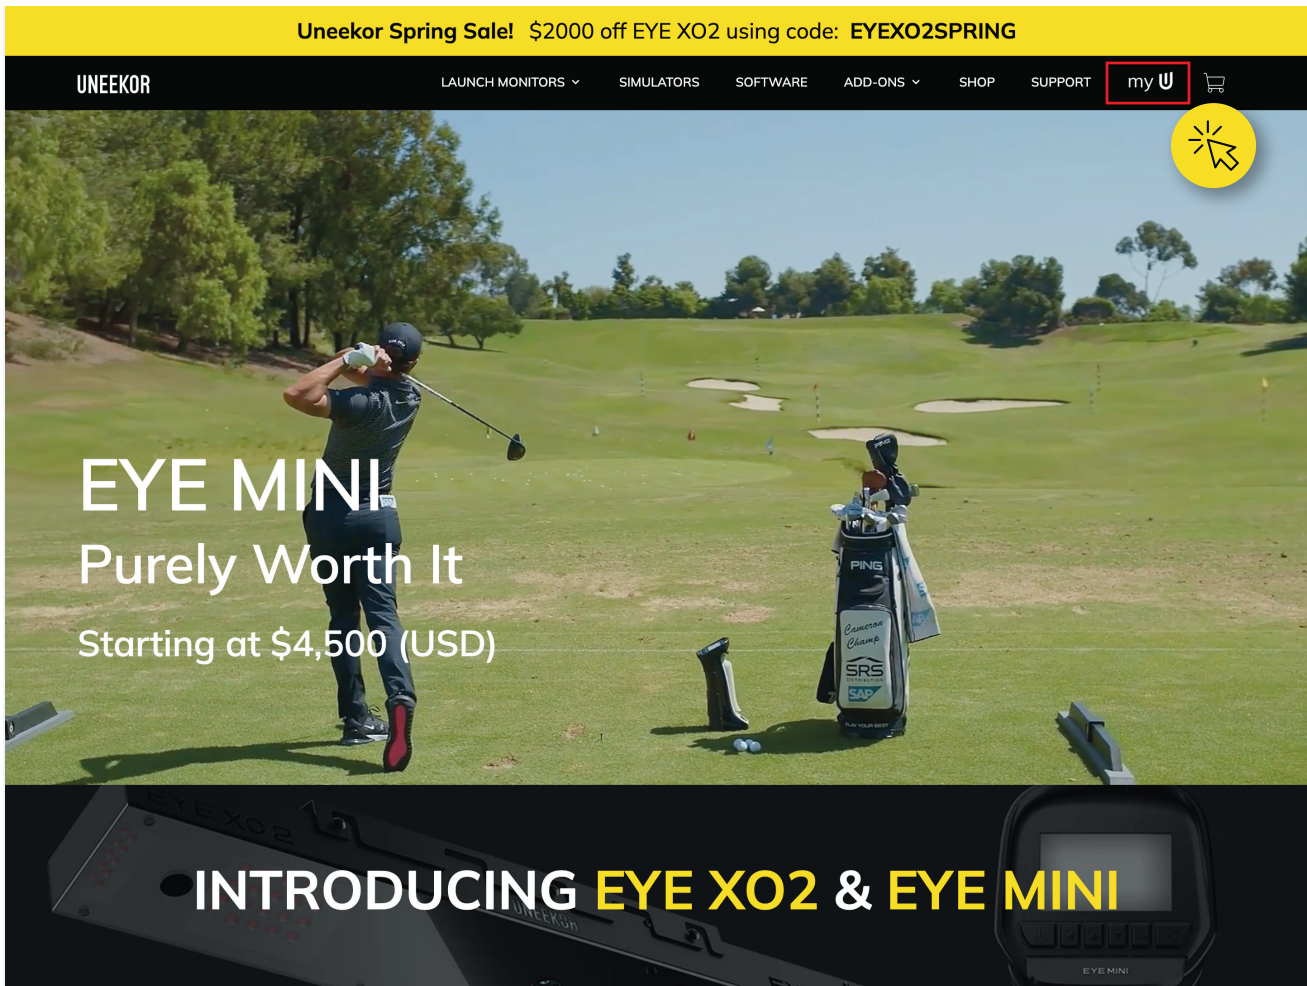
Uneekor Spring Sale! $2000 off EYE XO2 using code: EYEXO2SPRING

UNEEKOR

LAUNCH MONITORS SIMULATORS SOFTWARE ADD-ONS SHOP SUPPORT my U

EYE MINI
Purely Worth It
Starting at $4,500 (USD)

PING
Cameron Champ
SRS
SAP

INTRODUCING EYE XO2 & EYE MINI

EYE XO2
UNEEKOR
EYE MINI